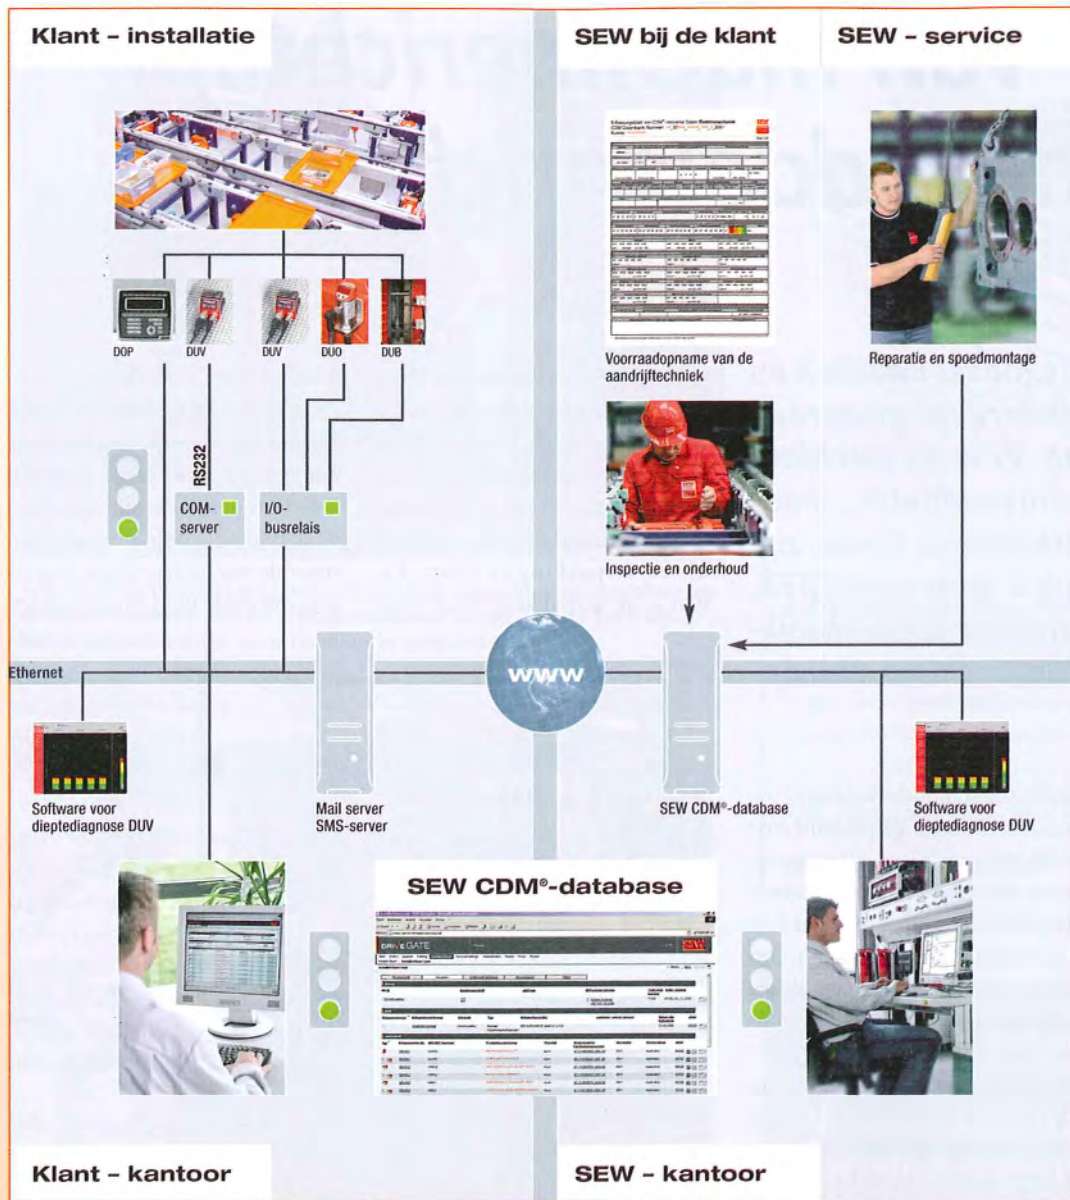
Klant - installatie

SEW bij de klant

SEW - service

DOP

DUV

DUV

DUO

DUB

RS232

COM-server

I/O-busrelais

Voorraadopname van de aandrijftechniek

Inspectie en onderhoud

Reparatie en spoedmontage

Ethernet

www

Software voor dieptediagnose DUV

Mail server SMS-server

SEW CDM®-database

Software voor dieptediagnose DUV

SEW CDM®-database

DRIVEGATE

SEW

Klant - kantoor

SEW - kantoor